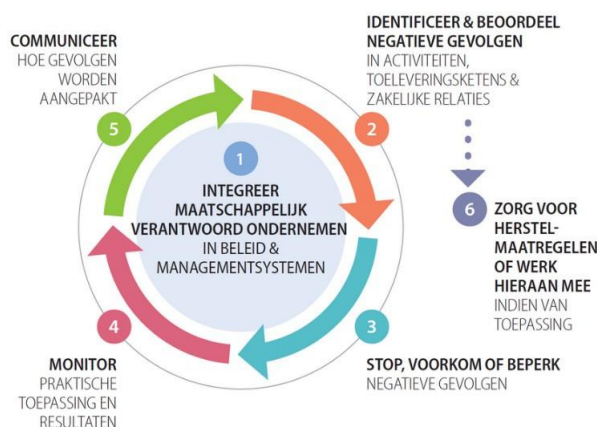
COMMUNICEER
HOE GEVOLGEN WORDEN AANGEPAKT

5

IDENTIFICEER & BEOORDEEL NEGATIEVE GEVOLGEN
IN ACTIVITEITEN, TOELEVERINGSKETENS & ZAKELIJKE RELATIES

2

1

INTEGREER MAATSCHAPPELIJK VERANTWOORD ONDERNEMEN
IN BELEID & MANAGEMENTSYSTEMEN

6

ZORG VOOR HERSTELMAATREGELEN OF WERK HIERAAN MEE
INDIEN VAN TOEPASSING

4

3

MONITOR
PRAKTISCHE TOEPASSING EN RESULTATEN

STOP, VOORKOM OF BEPERK
NEGATIEVE GEVOLGEN